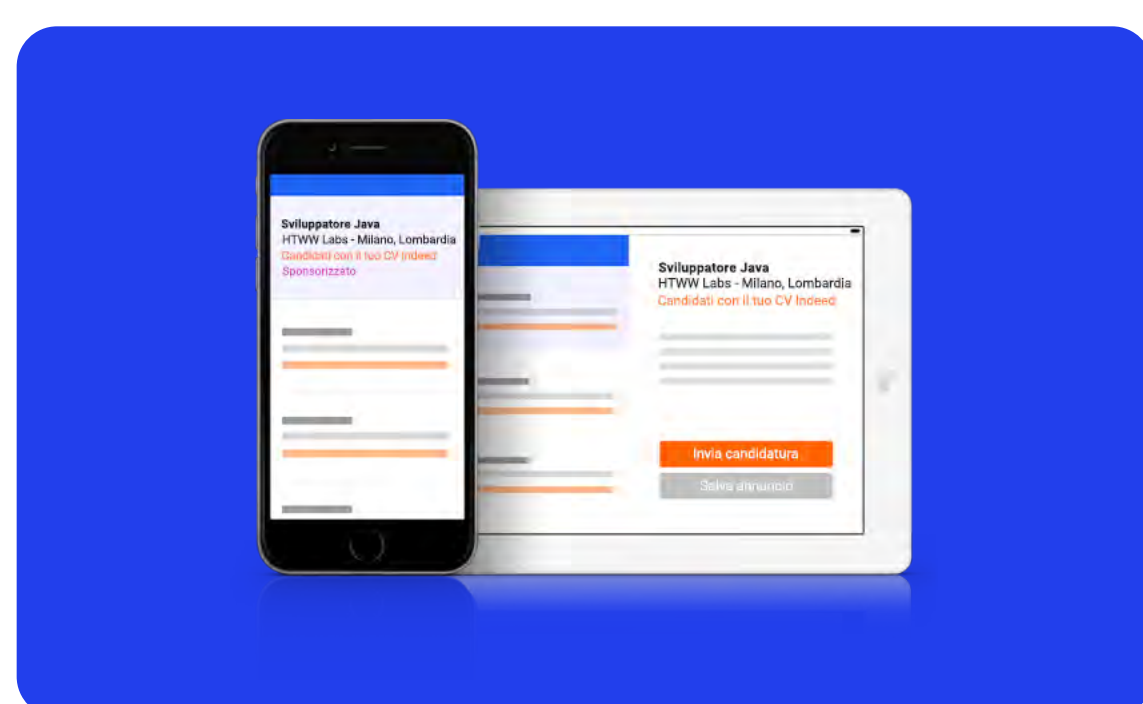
Sviluppatore Java
HTWW Labs - Milano, Lombardia
Candidati con il tuo CV Indeed
Sponsorizzato

Sviluppatore Java
HTWW Labs - Milano, Lombardia
Candidati con il tuo CV Indeed

Invia candidatura
Salva annuncio